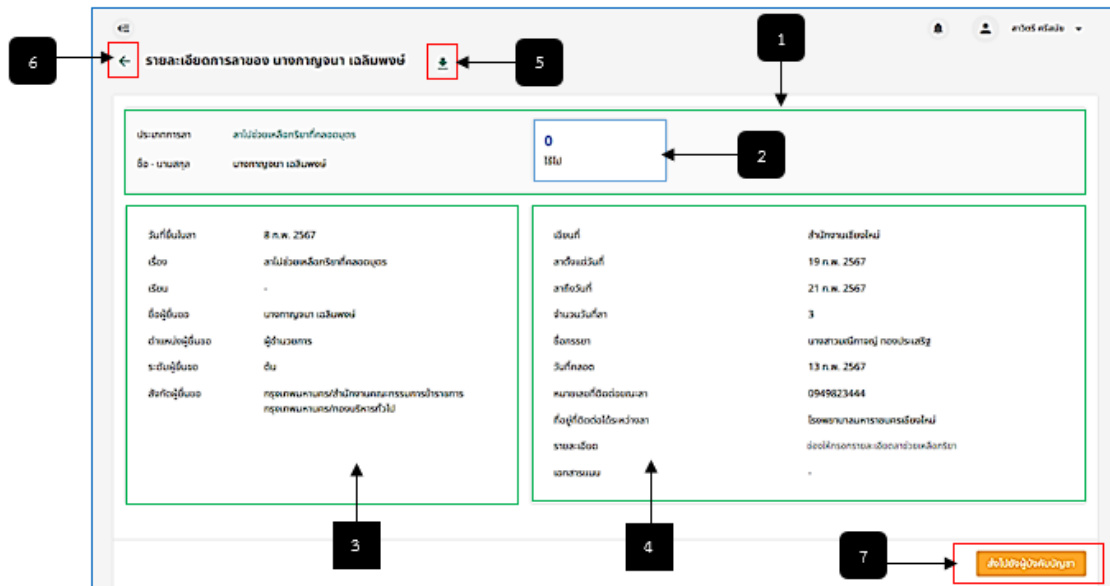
รายละเอียดการลาของ นางกาญจนา เฉลิมพงษ์

สาวิตรี ศรีสมัย

1

2

3

4

5

6

7

ประเภทการลา ลาไปช่วยเหลือภริยาที่คลอดบุตร

ชื่อ - นามสกุล นางกาญจนา เฉลิมพงษ์

0

ใช้ไป

วันที่ยื่นใบลา 8 ก.พ. 2567

เรื่อง ลาไปช่วยเหลือภริยาที่คลอดบุตร

เรียน -

ชื่อผู้ยื่นขอ นางกาญจนา เฉลิมพงษ์

ตำแหน่งผู้ยื่นขอ ผู้อำนวยการ

ระดับผู้ยื่นขอ ต้น

สังกัดผู้ยื่นขอ กรุงเทพมหานคร/สำนักงานคณะกรรมการข้าราชการกรุงเทพมหานคร/กองบริหารทั่วไป

เขียนที่ สำนักงานเชียงใหม่

ลาตั้งแต่วันที่ 19 ก.พ. 2567

ลาถึงวันที่ 21 ก.พ. 2567

จำนวนวันที่ลา 3

ชื่อภรรยา นางสาวมณีกาญจ์ ทองประเสริฐ

วันที่คลอด 13 ก.พ. 2567

หมายเลขที่ติดต่อขณะลา 0949823444

ที่อยู่ที่ติดต่อได้ระหว่างลา โรงพยาบาลมหาราชนครเชียงใหม่

รายละเอียด ต้องให้กรอกรายละเอียดลาช่วยเหลือภริยา

เอกสารแนบ -

ส่งไปยังผู้บังคับบัญชา